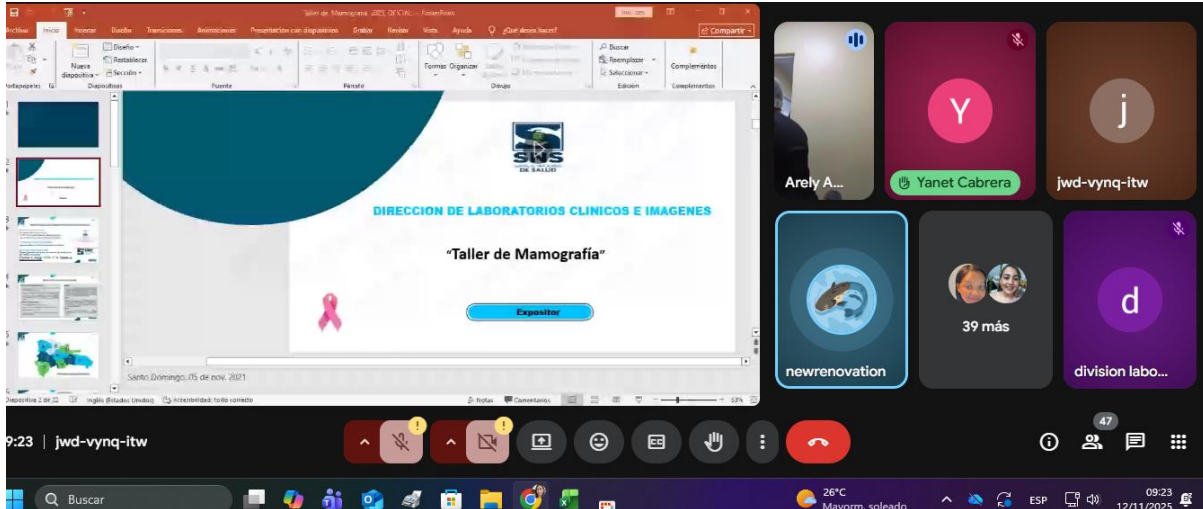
Taller de Mamografía 2021 OFICIAL - PowerPoint

Iniciar sesión

Archivo Inicio Insertar Diseño Transiciones Animaciones Presentación con diapositivas Grabar Revisar Vista Ayuda ¿Qué desea hacer?

Compartir

Nueva diapositiva

Diseño

Restablecer

Sección

Formas Organizar

Buscar

Reemplazar

Seleccionar

Complementos

Portapapeles Diapositivas Fuente Párrafo Dibujo Edición Complementos

SNS

DE SALUD

DIRECCION DE LABORATORIOS CLINICOS E IMAGENES

“Taller de Mamografía”

Expositor

Santo Domingo, 05 de nov. 2021

Diapositiva 2 de 32 Inglés (Estados Unidos) Accesibilidad: todo correcto Notas Comentarios 63%

Arely A...

Y

Yanet Cabrera

j

jwd-vynq-itw

newrenovation

39 más

d

division labo...

9:23 | jwd-vynq-itw

47

Buscar

26°C Mayorm. soleado

ESP

09:23 12/11/2025